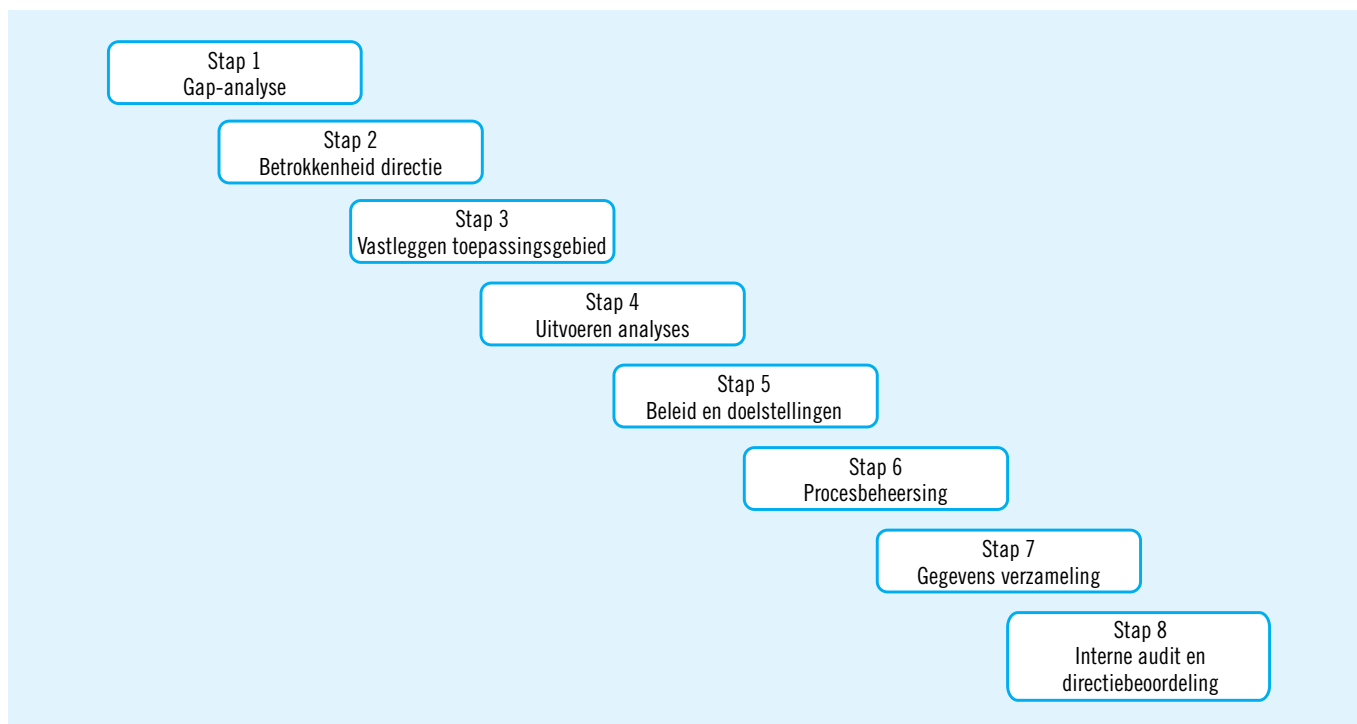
Stap 1
Gap-analyse

Stap 2
Betrokkenheid directie

Stap 3
Vastleggen toepassingsgebied

Stap 4
Uitvoeren analyses

Stap 5
Beleid en doelstellingen

Stap 6
Procesbeheersing

Stap 7
Gegevens verzameling

Stap 8
Interne audit en directiebeoordeling